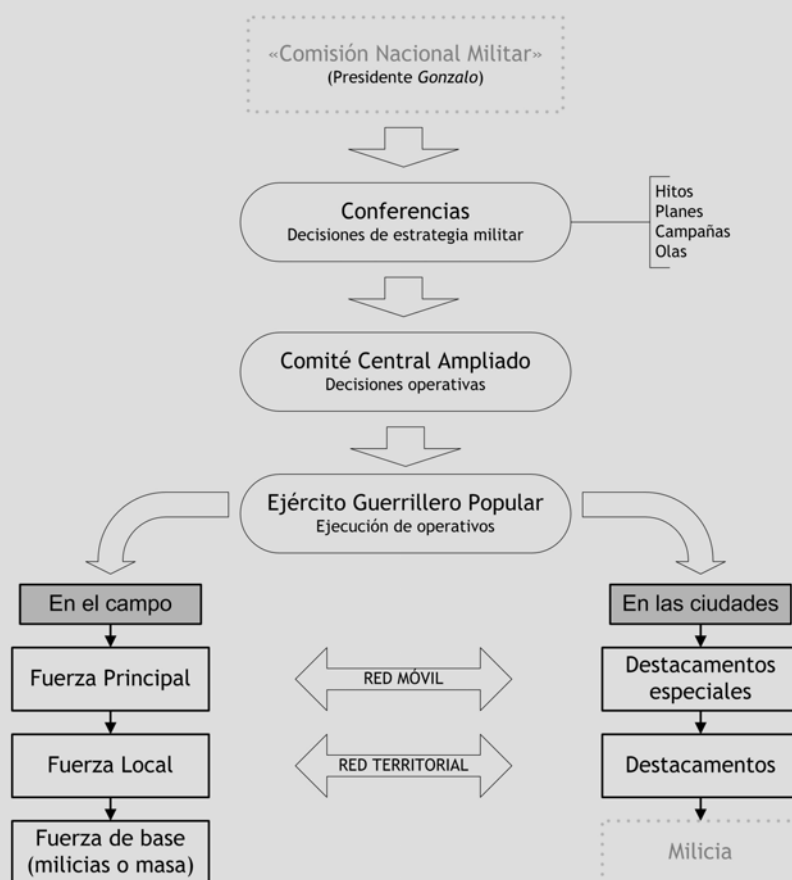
«Comisión Nacional Militar»
(Presidente *Gonzalo*)

Conferencias
Decisiones de estrategia militar

Hitos
Planes
Campañas
Olas

Comité Central Ampliado
Decisiones operativas

Ejército Guerrillero Popular
Ejecución de operativos

En el campo

Fuerza Principal

Fuerza Local

Fuerza de base
(milicias o masa)

RED MÓVIL

RED TERRITORIAL

En las ciudades

Destacamentos
especiales

Destacamentos

Milicia